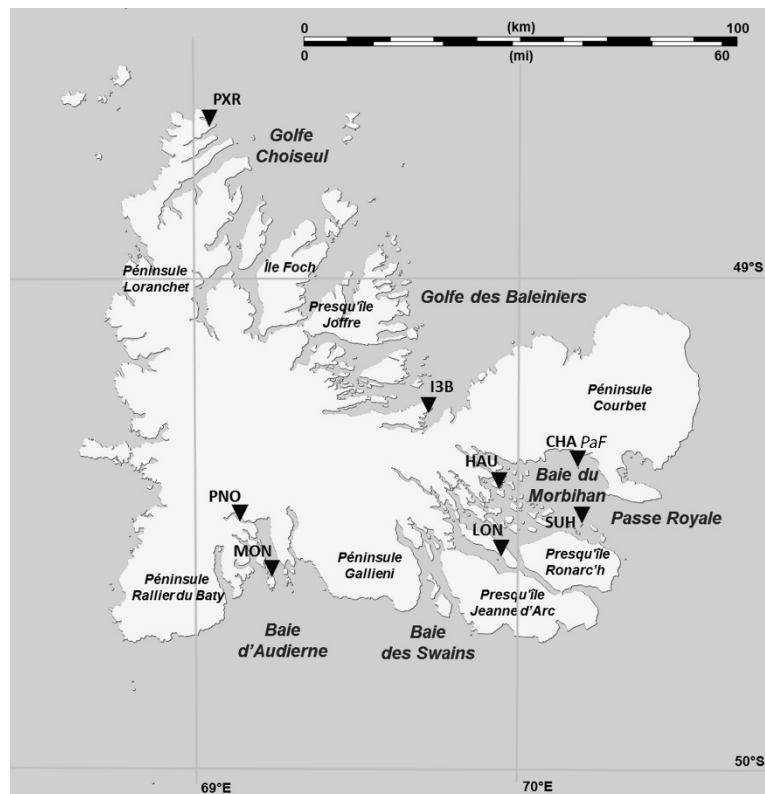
0 (km) 100
0 (mi) 60

PXR
Golfe Choiseul
Péninsule Loranchet
Île Foch
Presqu'île Joffre
Golfe des Baleiniers
49°S
I3B
Péninsule Courbet
CHA PaF
HAU
Baie du Morbihan
PNO
SUH
Passe Royale
LON
MON
Péninsule Gallieni
Presqu'île Ronarc'h
Péninsule Rallier du Baty
Presqu'île Jeanne d'Arc
Baie d'Audierne
Baie des Swains
50°S
69°E
70°E